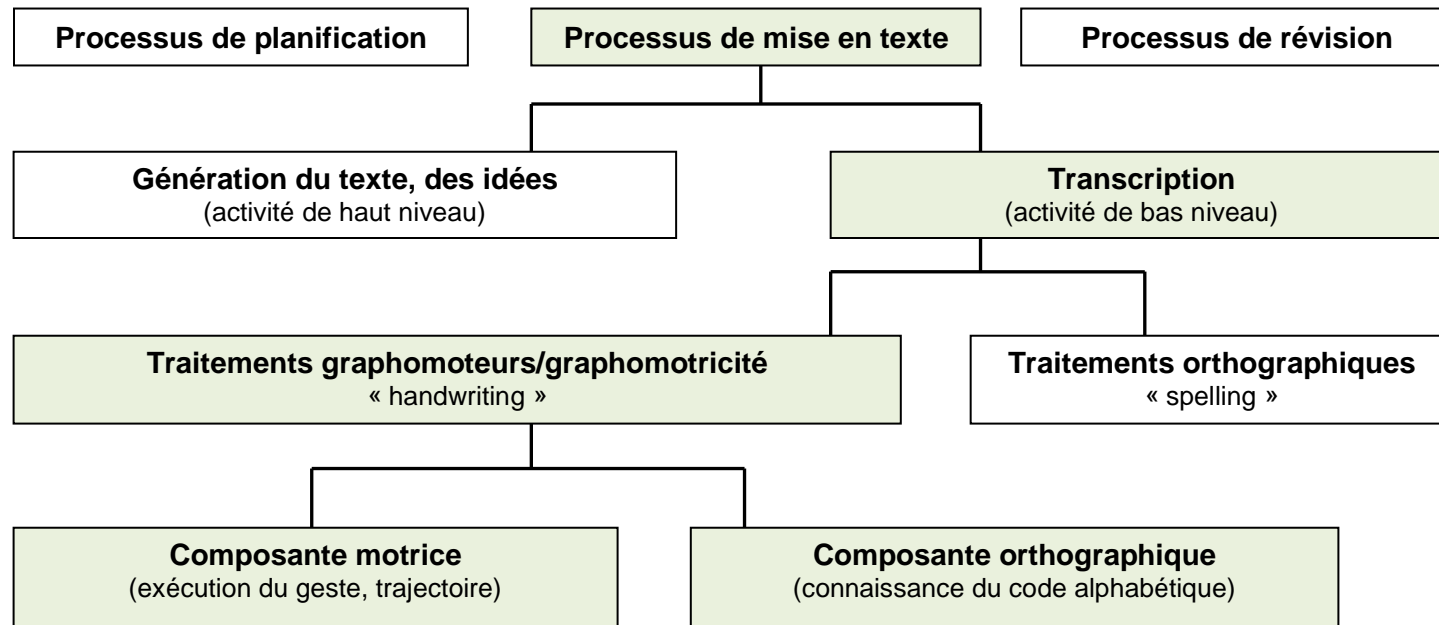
Processus de planification

Processus de mise en texte

Processus de révision

Génération du texte, des idées
(activité de haut niveau)

Transcription
(activité de bas niveau)

Traitements graphomoteurs/graphomotricité
« handwriting »

Traitements orthographiques
« spelling »

Composante motrice
(exécution du geste, trajectoire)

Composante orthographique
(connaissance du code alphabétique)